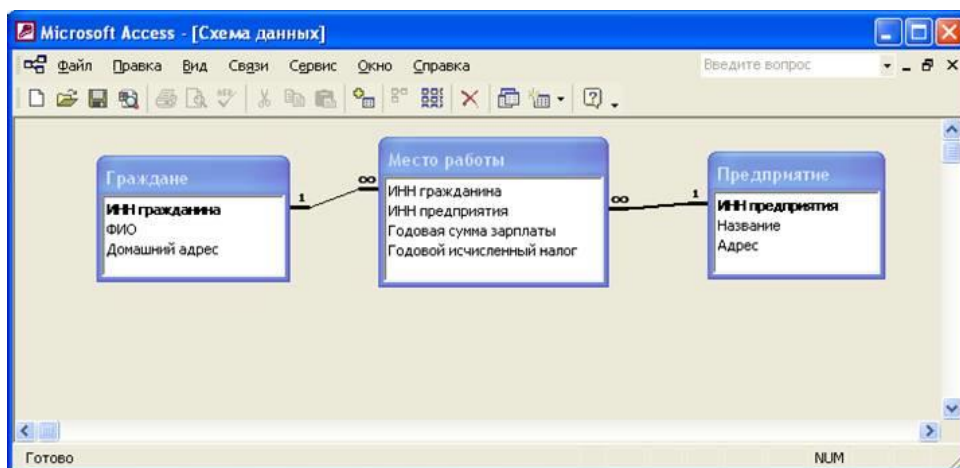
Microsoft Access - [Схема данных]

Файл Правка Вид Связи Сервис Окно Справка

Введите вопрос

Граждане
ИНН гражданина
ФИО
Домашний адрес

1 ∞

Место работы
ИНН гражданина
ИНН предприятия
Годовая сумма зарплаты
Годовой исчисленный налог

∞ 1

Предприятие
ИНН предприятия
Название
Адрес

Готово

NUM